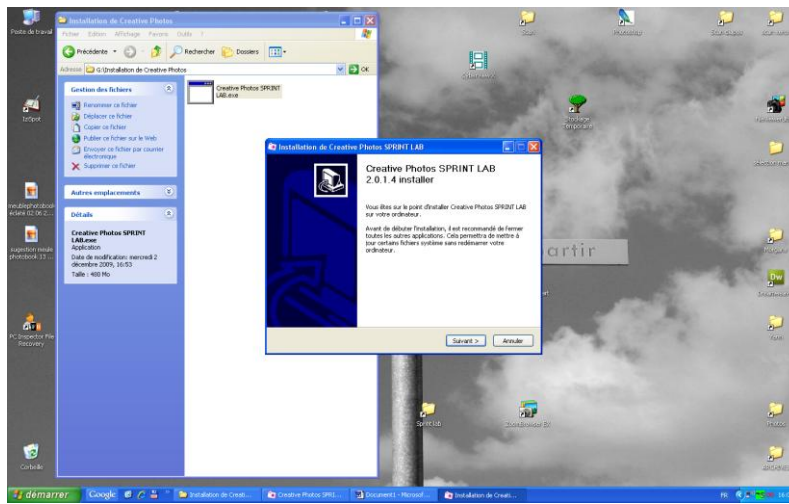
Poste de travail

Installation de Creative Photos

Fichier Edition Affichage Favoris Outils ?

Précédente Rechercher Dossiers

Adresse G:\Installation de Creative Photos OK

Gestion des fichiers

Renommer ce fichier
Déplacer ce fichier
Copier ce fichier
Publier ce fichier sur le Web
Envoyer ce fichier par courrier électronique
Supprimer ce fichier

Autres emplacements

Détails

Creative Photos SPRINT LAB.exe
Application
Date de modification: mercredi 2 décembre 2009, 16:53
Taille : 488 Mo

Creative Photos SPRINT LAB.exe

Installation de Creative Photos SPRINT LAB

Creative Photos SPRINT LAB 2.0.1.4 installer

Vous êtes sur le point d'installer Creative Photos SPRINT LAB sur votre ordinateur.

Avant de débuter l'installation, il est recommandé de fermer toutes les autres applications. Cela permettra de mettre à jour certains fichiers système sans redémarrer votre ordinateur.

Suivant > Annuler

artir

ImSpot

Stockage Temporaire

Sprint lab

PC Inspector File Recovery

Corbeille

Dw

démarrer

Google

Installation de Creati...

Creative Photos SPRI...

Document1 - Microsof...

Installation de Creati...

FR